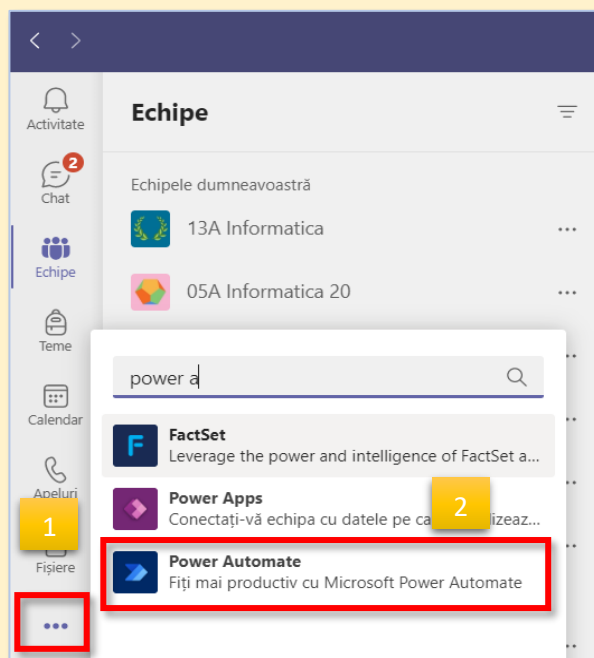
Activitate

2
Chat

Echipe

Teme

Calendar

Apeluri

1

Fișiere

•••

Echipe

Echipele dumneavoastră

13A Informatica •••

05A Informatica 20 •••

power a

FactSet
Leverage the power and intelligence of FactSet a...

Power Apps
Conectați-vă echipa cu datele pe ca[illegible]lizeaz...

2

Power Automate
Fiți mai productiv cu Microsoft Power Automate